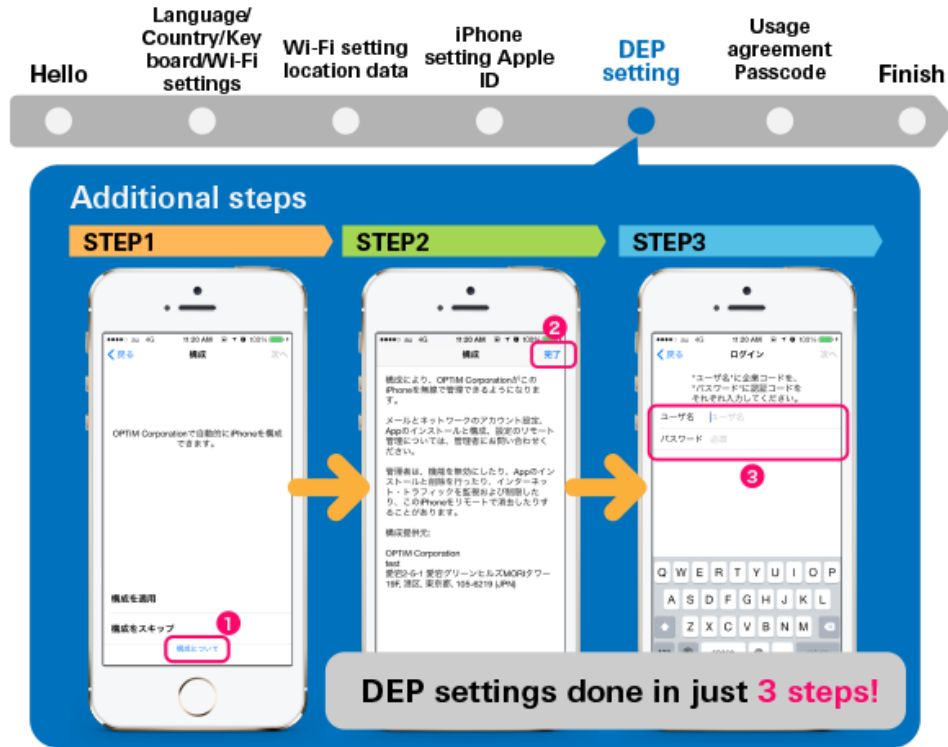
Hello

Language/ Country/Keyboard/Wi-Fi settings

Wi-Fi setting location data

iPhone setting Apple ID

DEP setting

Usage agreement Passcode

Finish

Additional steps

STEP1

•••• au 4G 11:20 AM 100%

< 戻る 構成 次へ

OPTiM Corporationで自動的にiPhoneを構成できます。

構成を適用

構成をスキップ

1

構成について

STEP2

•••• au 4G 11:20 AM 100%

構成 完了

2

構成により、OPTiM CorporationがこのiPhoneを無線で管理できるようになります。

メールとネットワークのアカウント設定、Appのインストールと構成、設定のリモート管理については、管理者にお問い合わせください。

管理者は、機能を無効にしたり、Appのインストールと削除を行ったり、インターネット・トラフィックを監視および制限したり、このiPhoneをリモートで消去したりすることがあります。

構成提供元:

OPTiM Corporation
test
愛宕2-5-1 愛宕グリーンヒルズMORIタワー18F, 港区, 東京都, 105-6219 (JPN)

STEP3

•••• au 4G 11:20 AM 100%

< 戻る ログイン 次へ

"ユーザ名"に企業コードを、"パスワード"に認証コードをそれぞれ入力してください。

ユーザ名 ユーザ名

パスワード 必須

3

Q W E R T Y U I O P
A S D F G H J K L
Z X C V B N M

DEP settings done in just 3 steps!